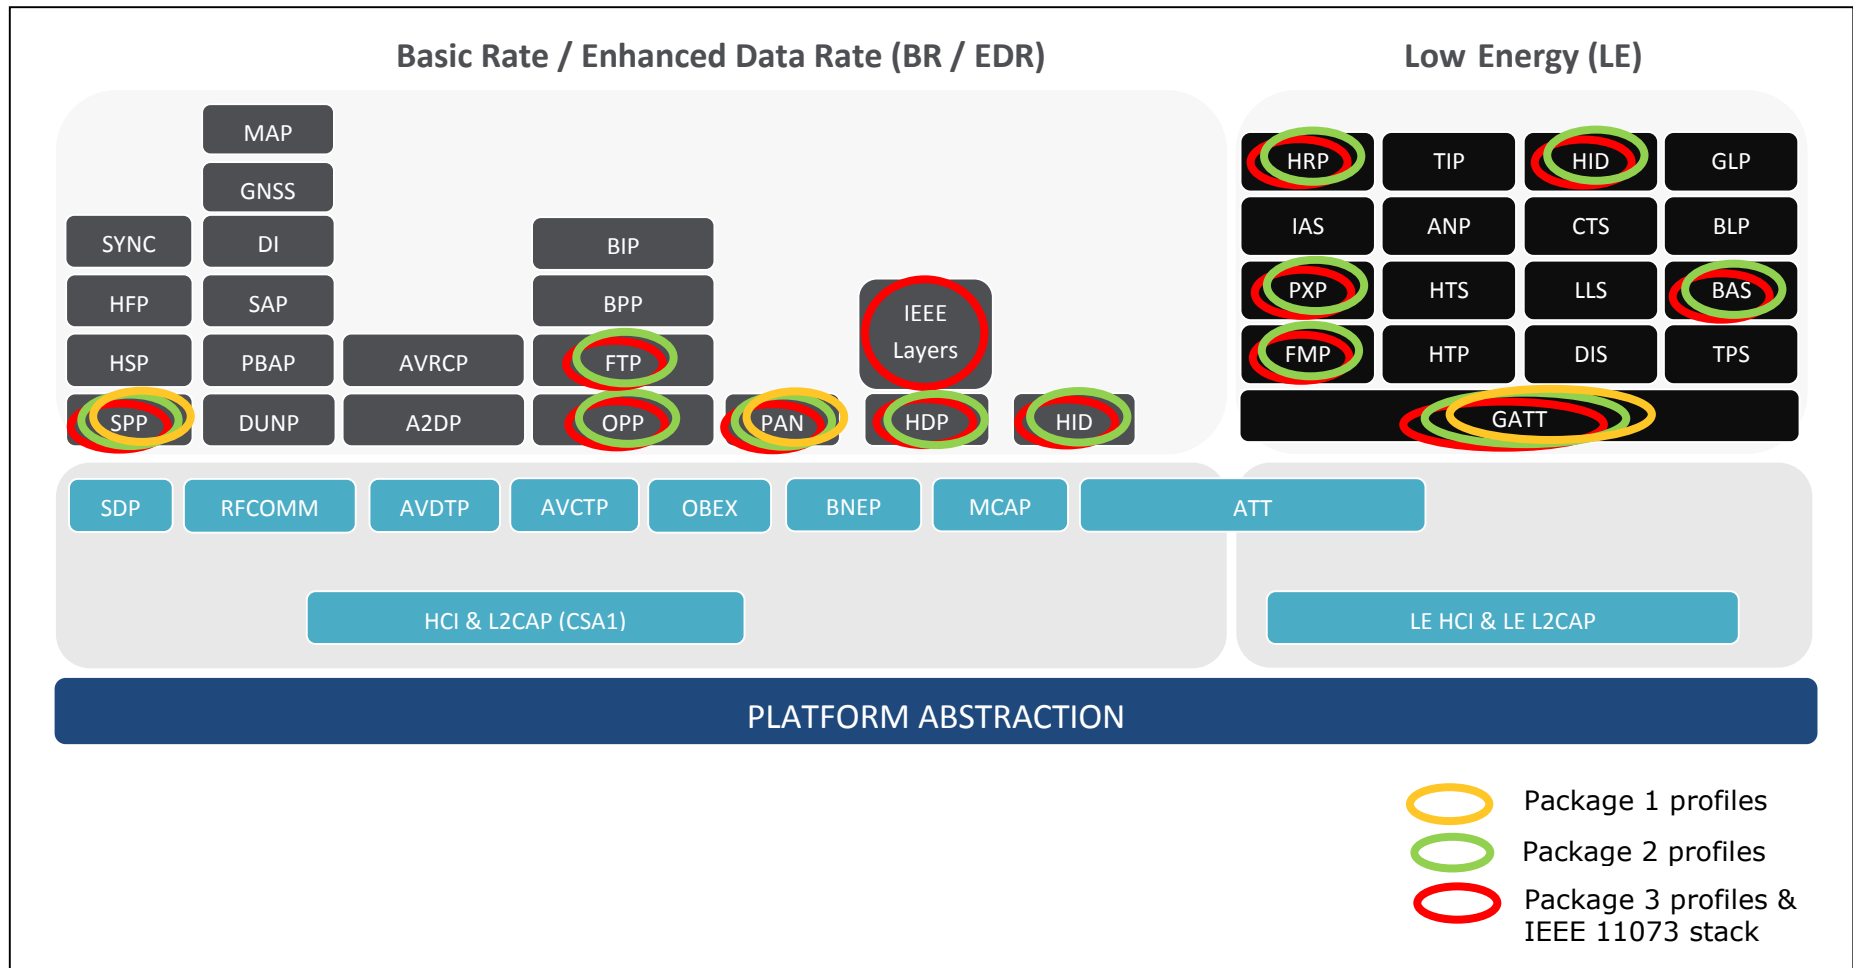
Basic Rate / Enhanced Data Rate (BR / EDR)

Low Energy (LE)

MAP
GNSS
SYNC
DI
HFP
SAP
HSP
PBAP
SPP
DUNP
AVRCP
A2DP
BIP
BPP
FTP
OPP
PAN
IEEE Layers
HDP
HID

HRP
TIP
HID
GLP
IAS
ANP
CTS
BLP
PXP
HTS
LLS
BAS
FMP
HTP
DIS
TPS
GATT

SDP
RFCOMM
AVDTP
AVCTP
OBEX
BNEP
MCAP
ATT

HCI & L2CAP (CSA1)

LE HCI & LE L2CAP

PLATFORM ABSTRACTION

Package 1 profiles
Package 2 profiles
Package 3 profiles & IEEE 11073 stack